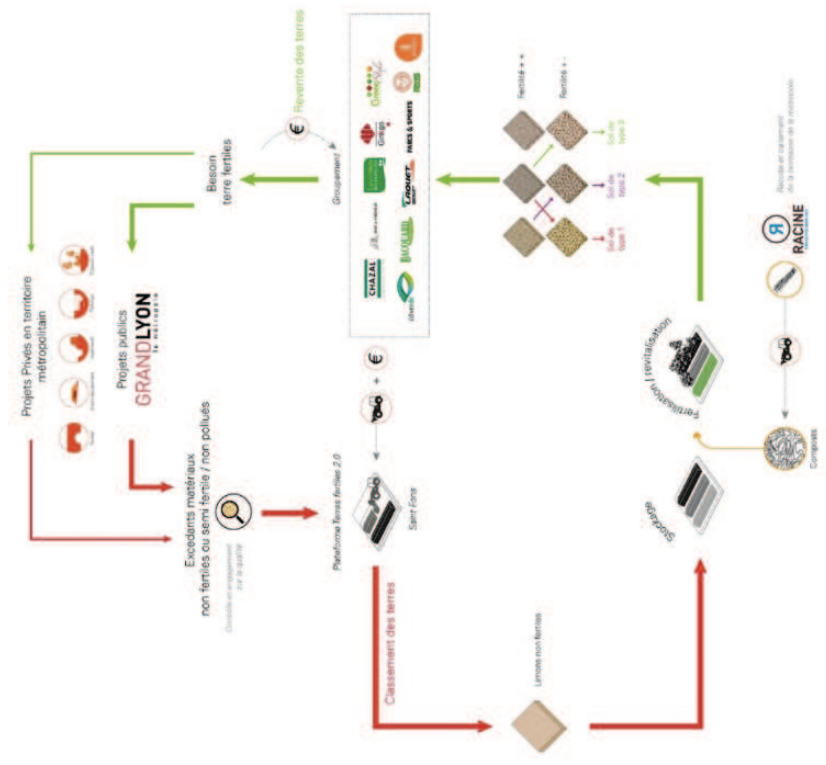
Projets Privés en territoire métropolitain

Projets publics

GRANDLYON la métropole

Excédants matériaux non fertiles ou semi fertile / non pollués

Contrôle et engagement sur la qualité

Plateforme Terres fertiles 2.0

Saint Fons

Classement des terres

Limons non fertiles

Stockage

Fertilisation / revitalisation

Compost

RACINE

Récolte et traitement de la métropole

Sol de type 1

Sol de type 2

Sol de type 3

Fertilité + + +

Fertilité + -

Besoin terre fertiles

Groupement

Revente des terres

€

CHAZAL

TRUCHET

PARCS & SPORTS